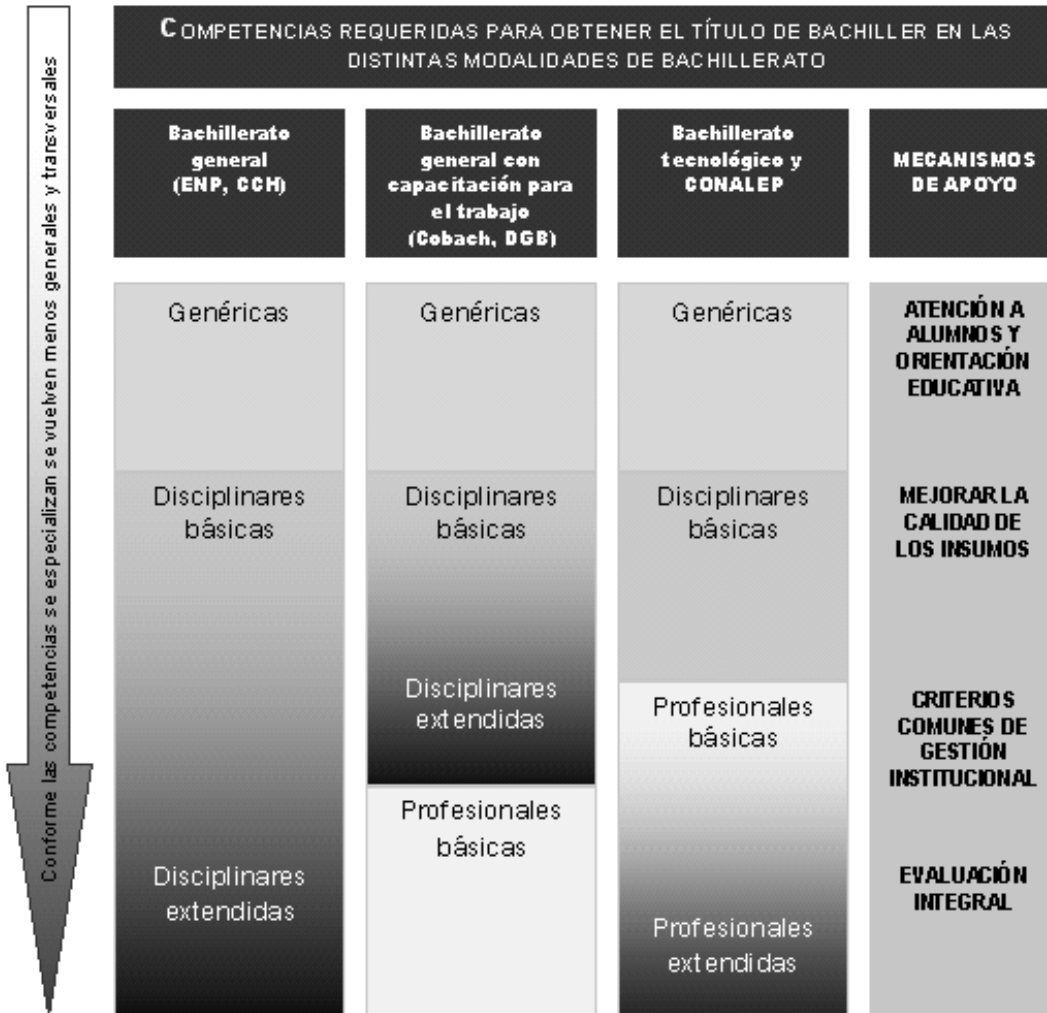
Conforme las competencias se especializan se vuelven menos generales y transversales

COMPETENCIAS REQUERIDAS PARA OBTENER EL TÍTULO DE BACHILLER EN LAS DISTINTAS MODALIDADES DE BACHILLERATO

| Bachillerato general (ENP, CCH) | Bachillerato general con capacitación para el trabajo (Cobach, DGB) | Bachillerato tecnológico y CONALEP | MECANISMOS DE APOYO |
|---|---|---|---|
| Genéricas | Genéricas | Genéricas | ATENCIÓN A ALUMNOS Y ORIENTACIÓN EDUCATIVA |
| Disciplinares básicas | Disciplinares básicas | Disciplinares básicas | MEJORAR LA CALIDAD DE LOS INSUMOS |
| | Disciplinares extendidas | Profesionales básicas | CRITERIOS COMUNES DE GESTIÓN INSTITUCIONAL |
| Disciplinares extendidas | Profesionales básicas | Profesionales extendidas | EVALUACIÓN INTEGRAL |